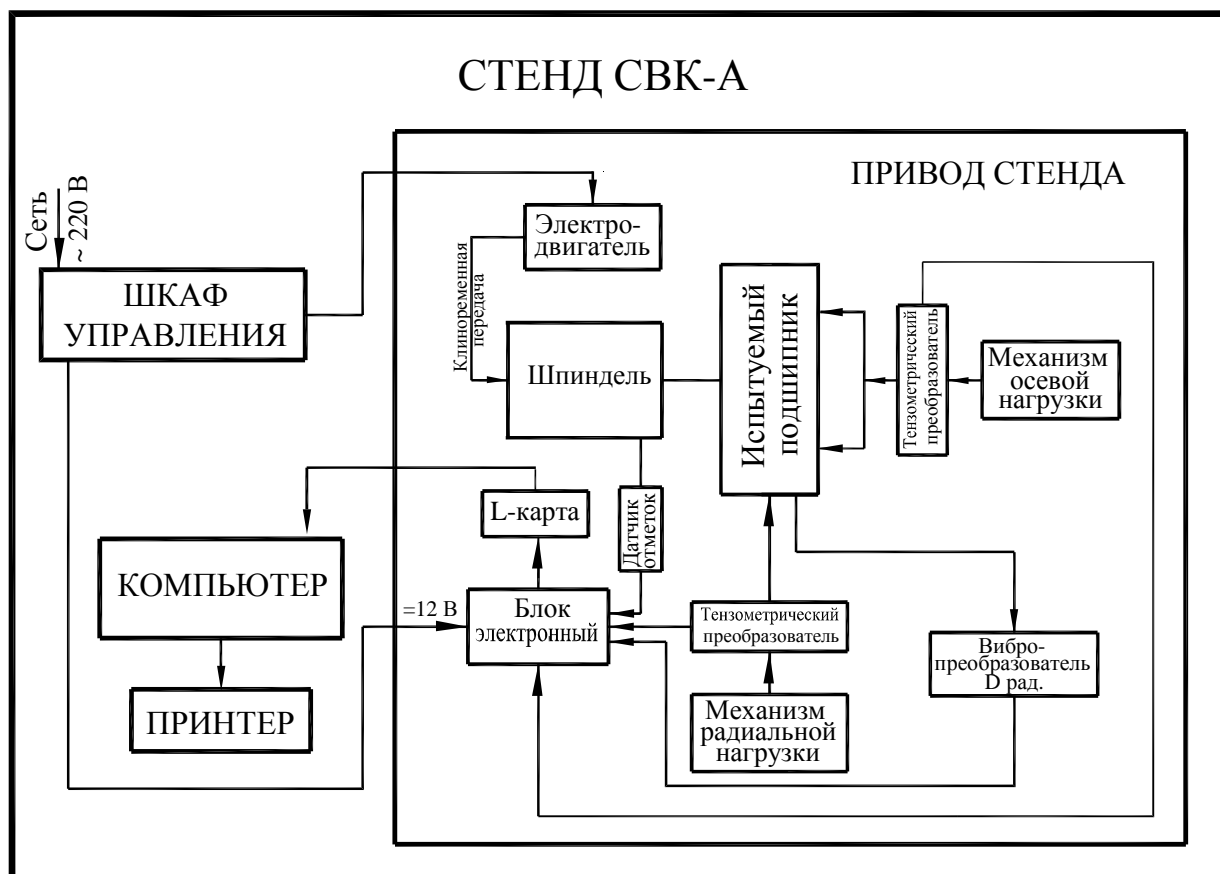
СТЕНД СВК-А

ПРИВОД СТЕНДА

Сеть
~ 220 В

ШКАФ УПРАВЛЕНИЯ

Электро-двигатель

Клиноременная передача

Шпиндель

Испытуемый подшипник

Тензометрический преобразователь

Механизм осевой нагрузки

L-карта

Датчик отметок

КОМПЬЮТЕР

=12 В

Блок электронный

Тензометрический преобразователь

Вибро-преобразователь D рад.

ПРИНТЕР

Механизм радиальной нагрузки